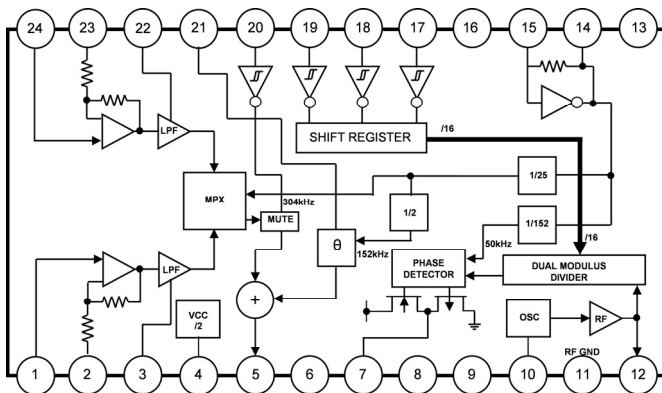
24 23 22 21 20 19 18 17 16 15 14 13

LPF

SHIFT REGISTER

/16

1/25

MPX

304kHz

MUTE

1/2

1/152

θ

152kHz

50kHz

/16

PHASE DETECTOR

DUAL MODULUS DIVIDER

LPF

+

VCC /2

OSC

RF

RF GND

1 2 3 4 5 6 7 8 9 10 11 12